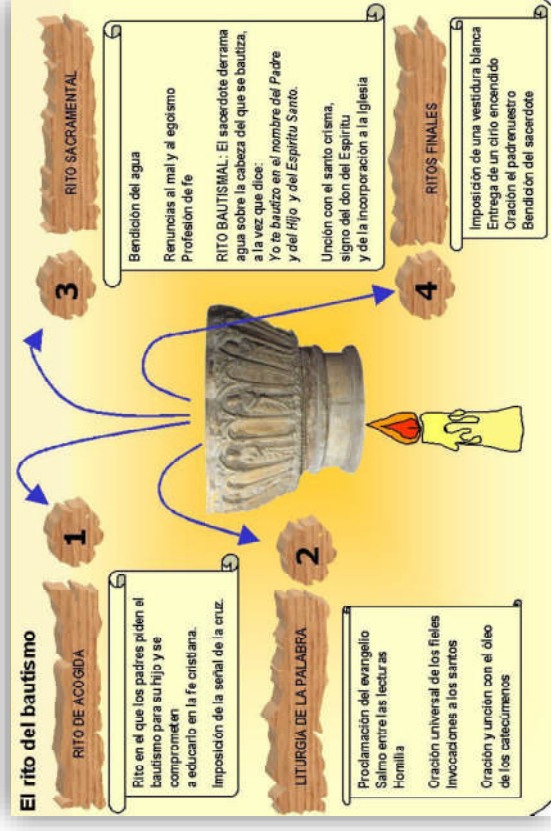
El rito del bautismo

1

RITO DE ACOGIDA

Rito en el que los padres piden el bautismo para su hijo y se comprometen a educarlo en la fe cristiana.

Imposición de la señal de la cruz.

2

LITURGIA DE LA PALABRA

Proclamación del evangelio
Salmo entre las lecturas
Homilía

Oración universal de los fieles
Invocaciones a los santos

Oración y unción con el óleo de los catecúmenos

3

RITO SACRAMENTAL

Bendición del agua

Renuncias al mal y al egoísmo
Profesión de fe

RITO BAUTISMAL: El sacerdote derrama agua sobre la cabeza del que se bautiza, a la vez que dice:
Yo te bautizo en el nombre del Padre y del Hijo y del Espíritu Santo.

Unción con el santo crisma, signo del don del Espíritu y de la incorporación a la Iglesia

4

RITOS FINALES

Imposición de una vestidura blanca
Entrega de un cirio encendido
Oración el padrenuestro
Bendición del sacerdote